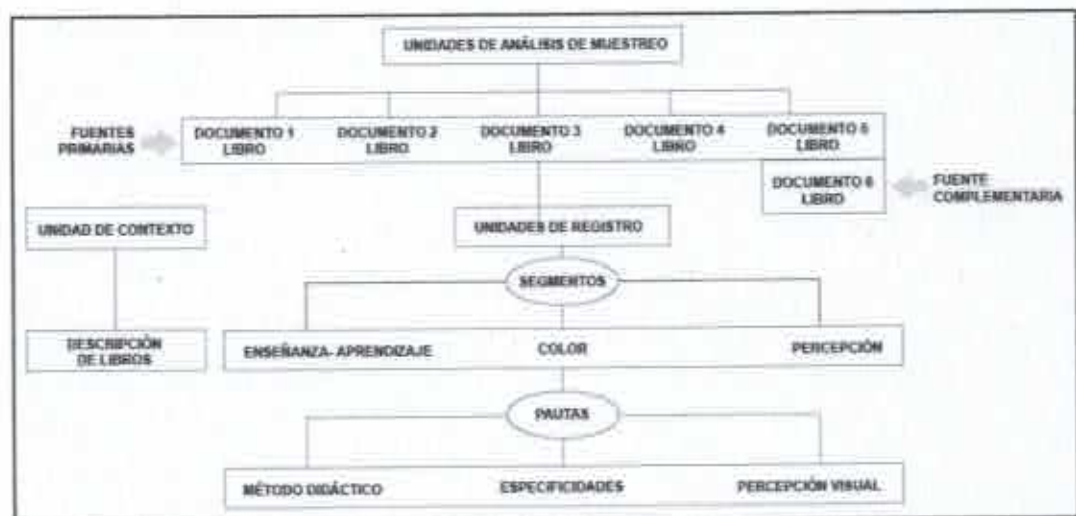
UNIDADES DE ANÁLISIS DE MUESTREO

FUENTES PRIMARIAS

DOCUMENTO 1 LIBRO

DOCUMENTO 2 LIBRO

DOCUMENTO 3 LIBRO

DOCUMENTO 4 LIBRO

DOCUMENTO 5 LIBRO

DOCUMENTO 6 LIBRO

FUENTE COMPLEMENTARIA

UNIDAD DE CONTEXTO

UNIDADES DE REGISTRO

SEGMENTOS

DESCRIPCIÓN DE LIBROS

ENSEÑANZA- APRENDIZAJE

COLOR

PERCEPCIÓN

PAUTAS

MÉTODO DIDÁCTICO

ESPECIFICIDADES

PERCEPCIÓN VISUAL